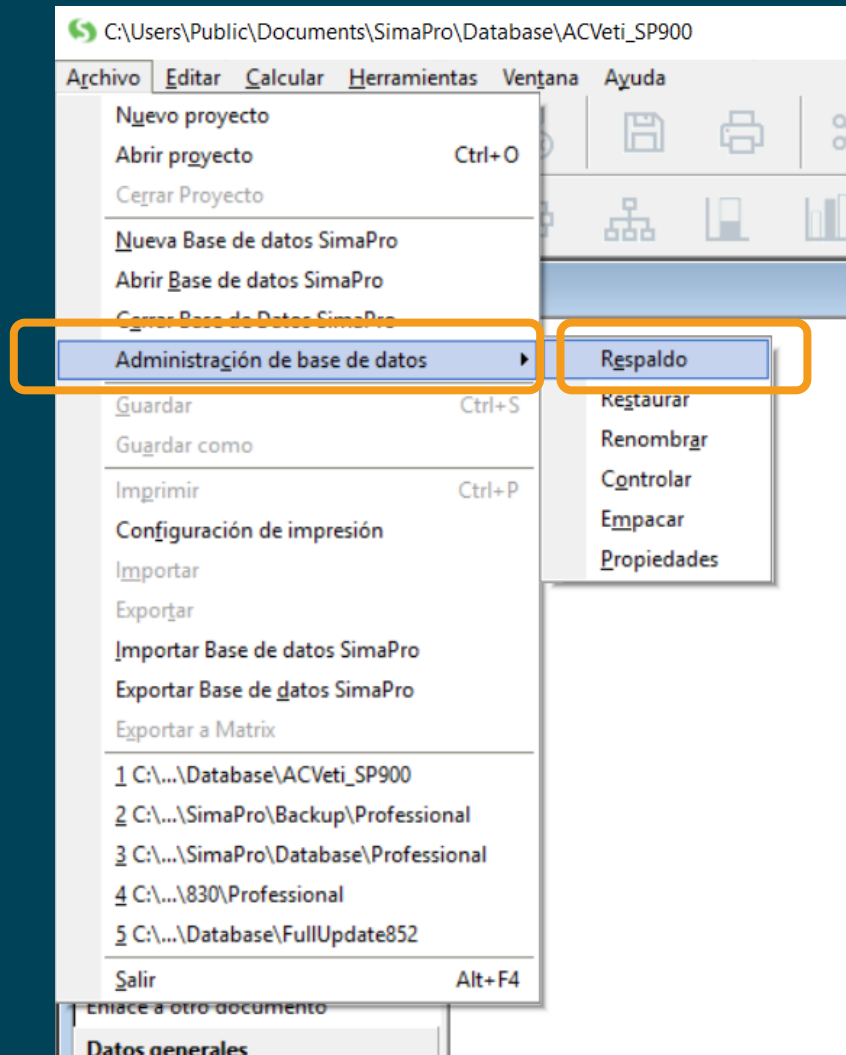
C:\Users\Public\Documents\SimaPro\Database\ACVeti_SP900

Archivo Editar Calcular Herramientas Ventana Ayuda

Nuevo proyecto
Abrir proyecto Ctrl+O
Cerrar Proyecto
Nueva Base de datos SimaPro
Abrir Base de datos SimaPro
Cerrar Base de Datos SimaPro
Administración de base de datos
Guardar Ctrl+S
Guardar como
Imprimir Ctrl+P
Configuración de impresión
Importar
Exportar
Importar Base de datos SimaPro
Exportar Base de datos SimaPro
Exportar a Matrix
1 C:\...\Database\ACVeti_SP900
2 C:\...\SimaPro\Backup\Professional
3 C:\...\SimaPro\Database\Professional
4 C:\...\830\Professional
5 C:\...\Database\FullUpdate852
Salir Alt+F4

Respaldo
Restaurar
Renombrar
Controlar
Empacar
Propiedades

Enlace a otro documento
Datos generales